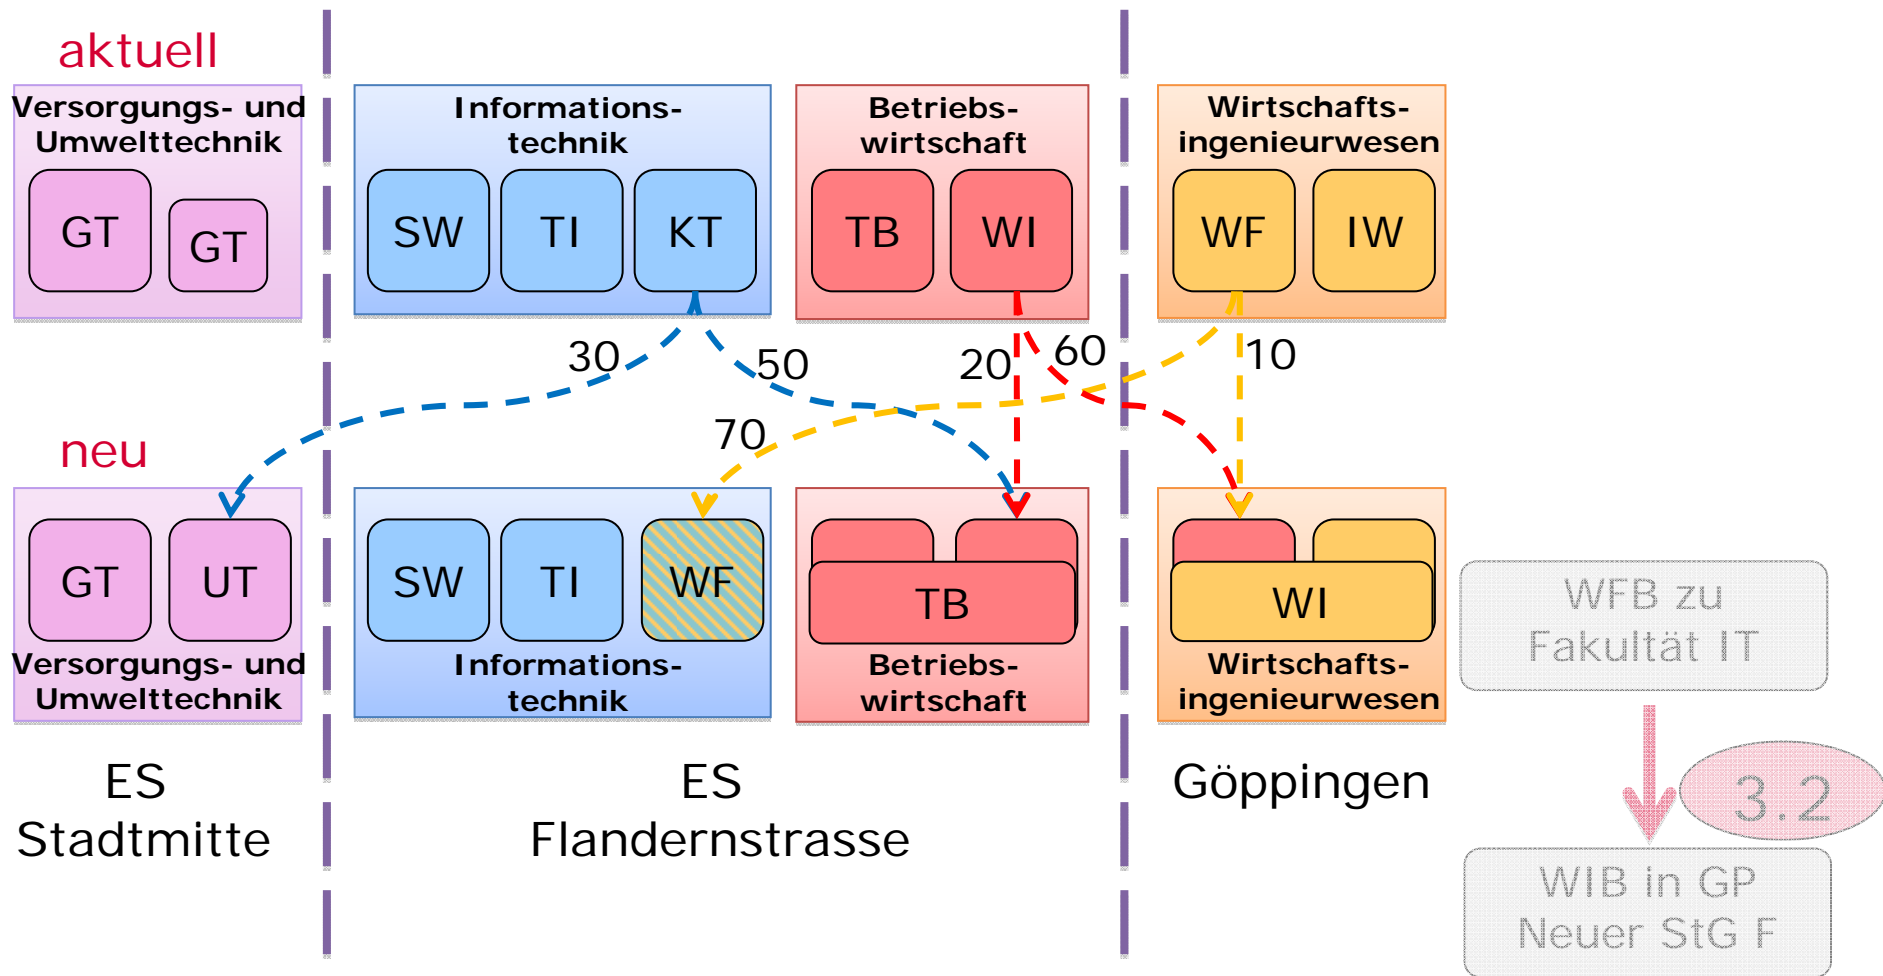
aktuell

Versorgungs- und Umwelttechnik

GT GT

Informationstechnik

SW TI KT

Betriebswirtschaft

TB WI

Wirtschaftsingenieurwesen

WF IW

30 50 20 60 10 70

neu

GT UT

Versorgungs- und Umwelttechnik

SW TI WF

Informationstechnik

TB

Betriebswirtschaft

WI

Wirtschaftsingenieurwesen

WFB zu Fakultät IT

3.2

WIB in GP Neuer StG F

ES Stadtmitte

ES Flandernstrasse

Göppingen